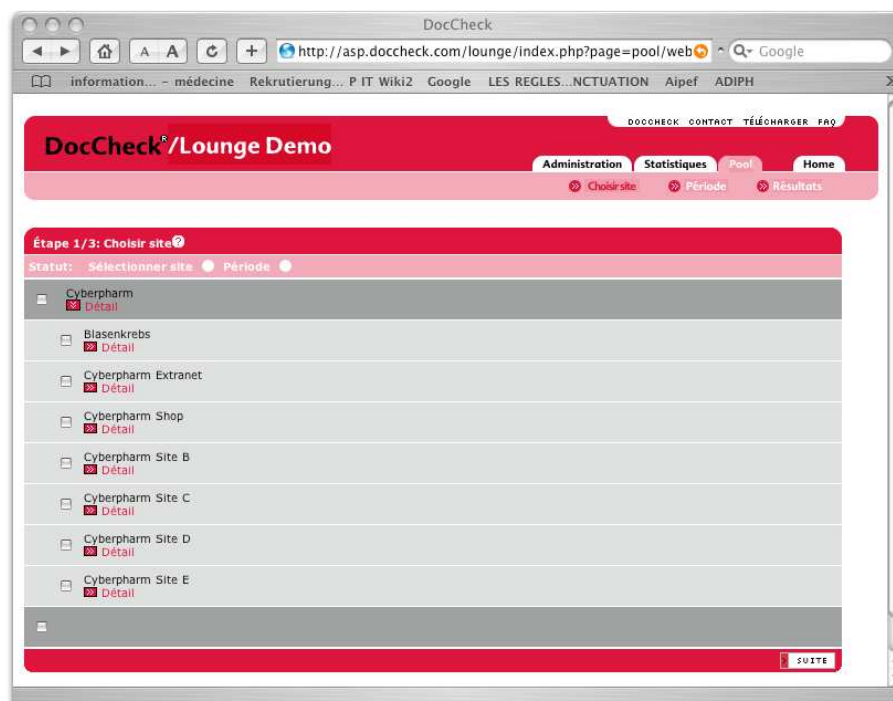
DocCheck

A A

http://asp.doccheck.com/lounge/index.php?page=pool/web

Google

information... - médecine Rekrutierung... P IT Wiki2 Google LES REGLES...NCTUATION Aipef ADIPH

DOCCHECK CONTACT TÉLÉCHARGER FAQ

DocCheck®/Lounge Demo

Administration Statistiques Pool Home

Choisir site Période Résultats

Étape 1/3: Choisir site

Statut: Sélectionner site Période

Cyberpharm
Détail

Blasenkrebs
Détail

Cyberpharm Extranet
Détail

Cyberpharm Shop
Détail

Cyberpharm Site B
Détail

Cyberpharm Site C
Détail

Cyberpharm Site D
Détail

Cyberpharm Site E
Détail

SUITE